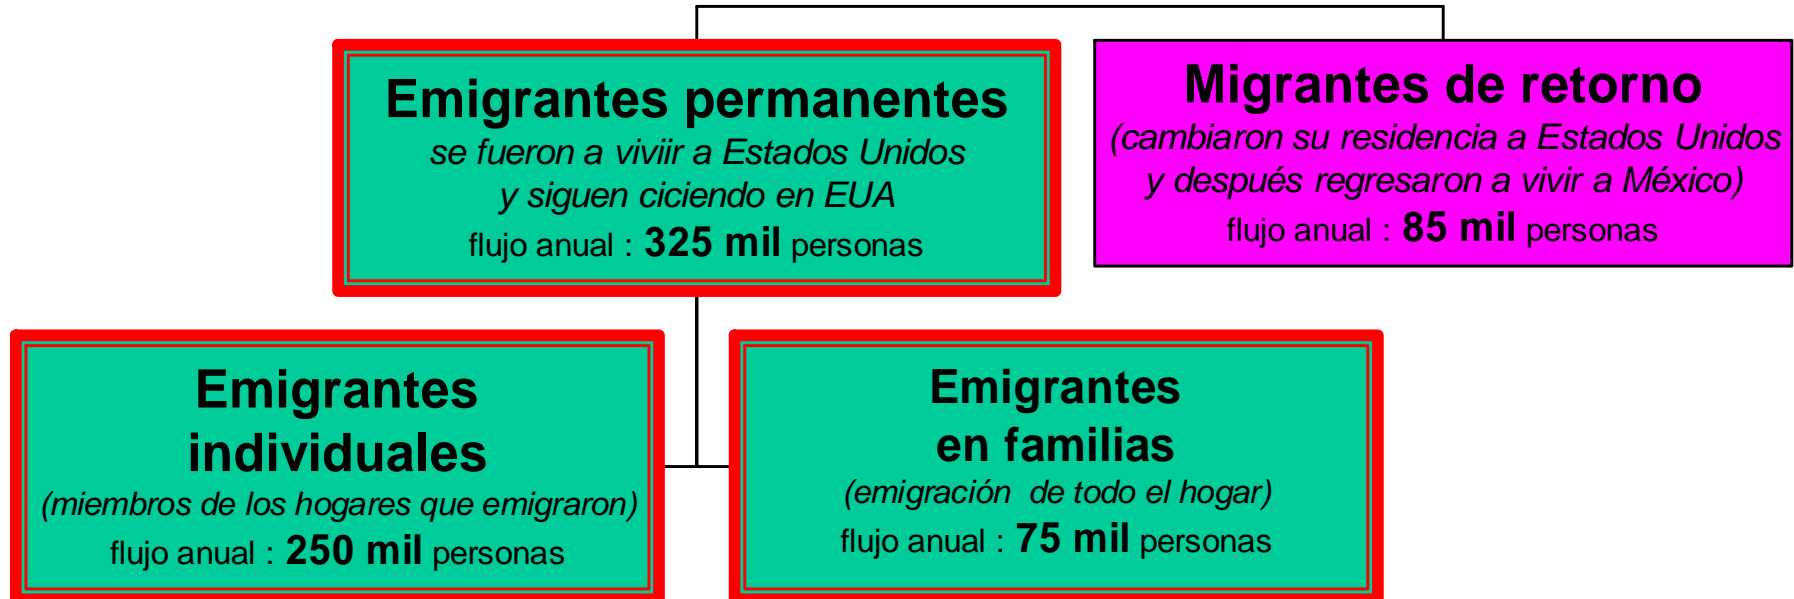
Emigrantes permanentes
se fueron a viviir a Estados Unidos y siguen ciciendo en EUA
flujo anual : 325 mil personas

Migrantes de retorno
(cambiaron su residencia a Estados Unidos y después regresaron a vivir a México)
flujo anual : 85 mil personas

Emigrantes individuales
(miembros de los hogares que emigraron)
flujo anual : 250 mil personas

Emigrantes en familias
(emigración de todo el hogar)
flujo anual : 75 mil personas